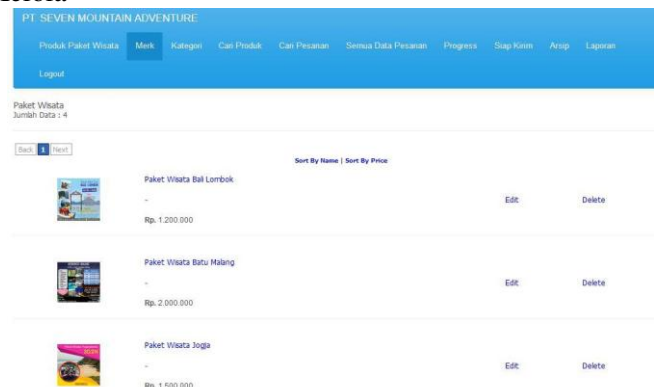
PT. SEVEN MOUNTAIN ADVENTURE

Produk Paket Wisata Merk Kategori Cari Produk Cari Pesanan Semua Data Pesanan Progress Siap Kirim Arsip Laporan Logout

Paket Wisata
Jumlah Data : 4

Back 1 Next

Sort By Name | Sort By Price

Paket Wisata Bali Lombok
-
Rp. 1.200.000
Edit Delete

Paket Wisata Batu Malang
-
Rp. 2.000.000
Edit Delete

Paket Wisata Jogja
-
Rp. 1.500.000
Edit Delete